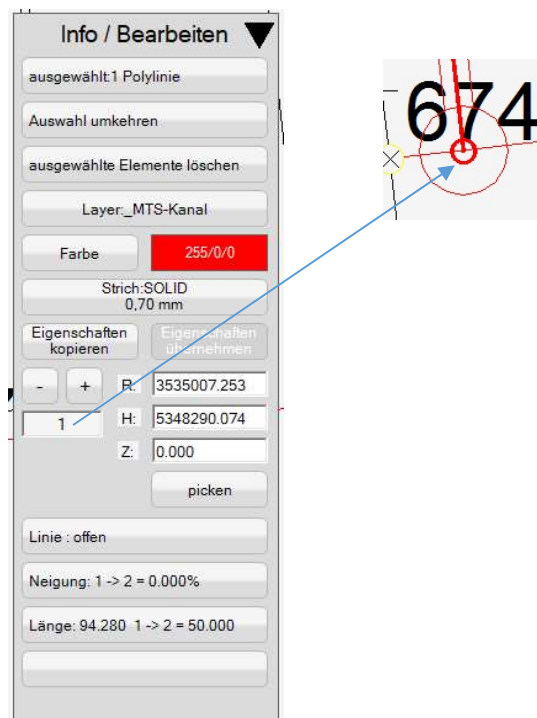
Info / Bearbeiten

ausgewählt:1 Polylinie

Auswahl umkehren

ausgewählte Elemente löschen

Layer:_MTS-Kanal

Farbe

255/0/0

Strich:SOLID
0,70 mm

Eigenschaften kopieren

Eigenschaften übernehmen

-

+

1

R: 3535007.253

H: 5348290.074

Z: 0.000

picken

Linie : offen

Neigung: 1 -> 2 = 0.000%

Länge: 94.280 1 -> 2 = 50.000

674